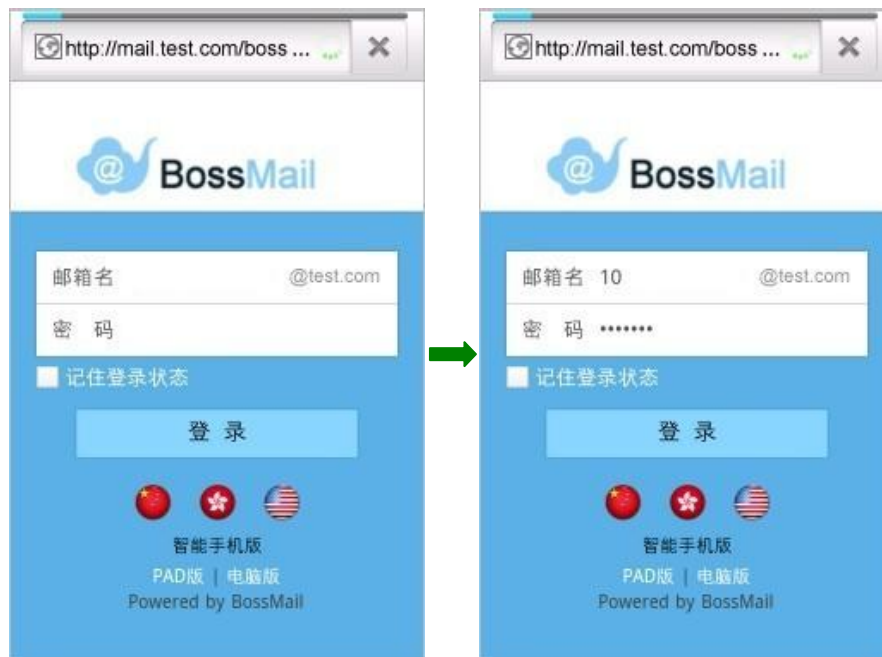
http://mail.test.com/boss ...

BossMail

邮箱名 @test.com

密 码

记住登录状态

登 录

智能手机版

PAD版 | 电脑版

Powered by BossMail

http://mail.test.com/boss ...

BossMail

邮箱名 10 @test.com

密 码 •••••••

记住登录状态

登 录

智能手机版

PAD版 | 电脑版

Powered by BossMail